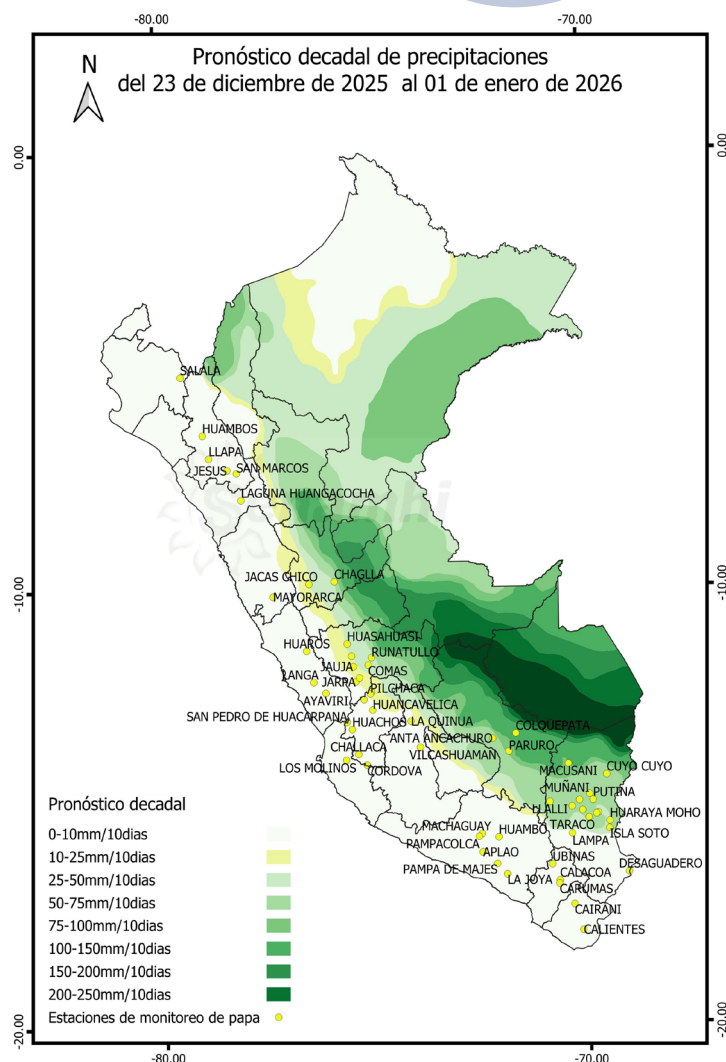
-80.00
-70.00

Pronóstico decadal de precipitaciones
del 23 de diciembre de 2025 al 01 de enero de 2026

N

0.00
0.00

SALALA
HUAMBOS
LLAPA
JESUS
SAN MARCOS
LAGUNA HUANGACOCHA
JACAS CHICO
CHAGLLA
MAYORARCA
HUAROS
HUASAHUASI
RUNATULLO
JAUJA
COMAS
LANGA
JARPA
AYAVIRI
PILCHACA
HUANCAVELICA
SAN PEDRO DE HUACARPANA
HUACHOS
LA QUINUA
COLQUEPATA
ANTA ANCACHURO
PARURO
VILCASHUAMAN
CHALLACA
LOS MOLINOS
CORDOVA
MACUSANI
CUYO CUYO
MUÑANI
PUTINA
ILLALLI
HUARAYA MOHO
MACHAGUAY
HUAMBO
TARACO
ISLA SOTO
PAMPACOLCA
LAMPA
APLAO
UBINAS
DESAGUADERO
PAMPA DE MAJES
CALACOA
LA JOYA
CARUMAS
CAIRANI
CALIENTES

-10.00
-10.00

Pronóstico decadal
0-10mm/10dias
10-25mm/10dias
25-50mm/10dias
50-75mm/10dias
75-100mm/10dias
100-150mm/10dias
150-200mm/10dias
200-250mm/10dias
Estaciones de monitoreo de papa

-20.00
-20.00
-80.00
-70.00